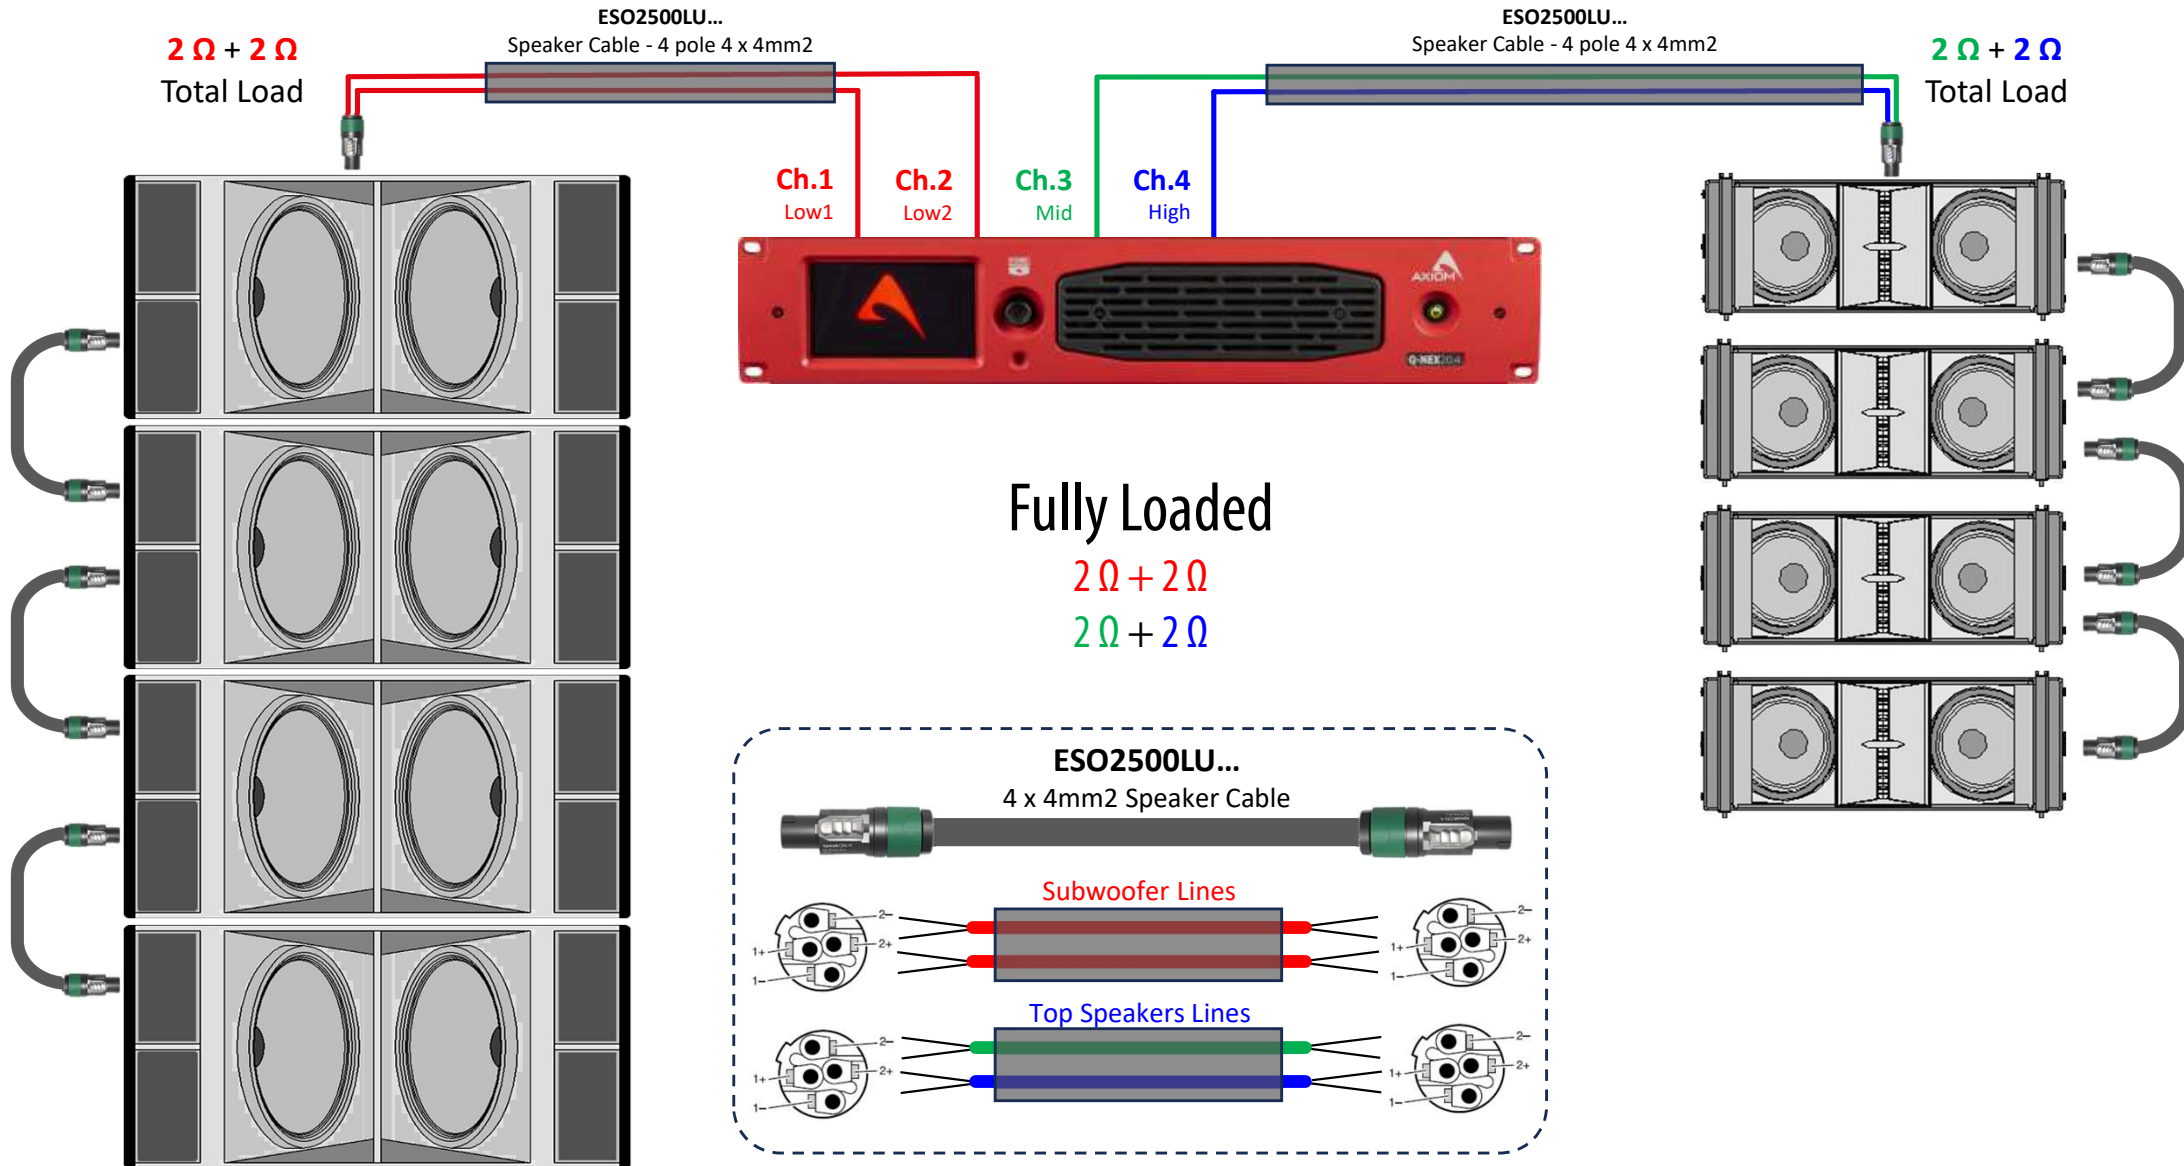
2 Ω + 2 Ω
Total Load

ESO2500LU...
Speaker Cable - 4 pole 4 x 4mm2

ESO2500LU...
Speaker Cable - 4 pole 4 x 4mm2

2 Ω + 2 Ω
Total Load

Ch.1
Low1

Ch.2
Low2

Ch.3
Mid

Ch.4
High

AXIOM
Q-NEX204

Fully Loaded
2 Ω + 2 Ω
2 Ω + 2 Ω

ESO2500LU...
4 x 4mm2 Speaker Cable

Subwoofer Lines

2-
2+
1+
1-

2-
2+
1+
1-

Top Speakers Lines

2-
2+
1+
1-

2-
2+
1+
1-